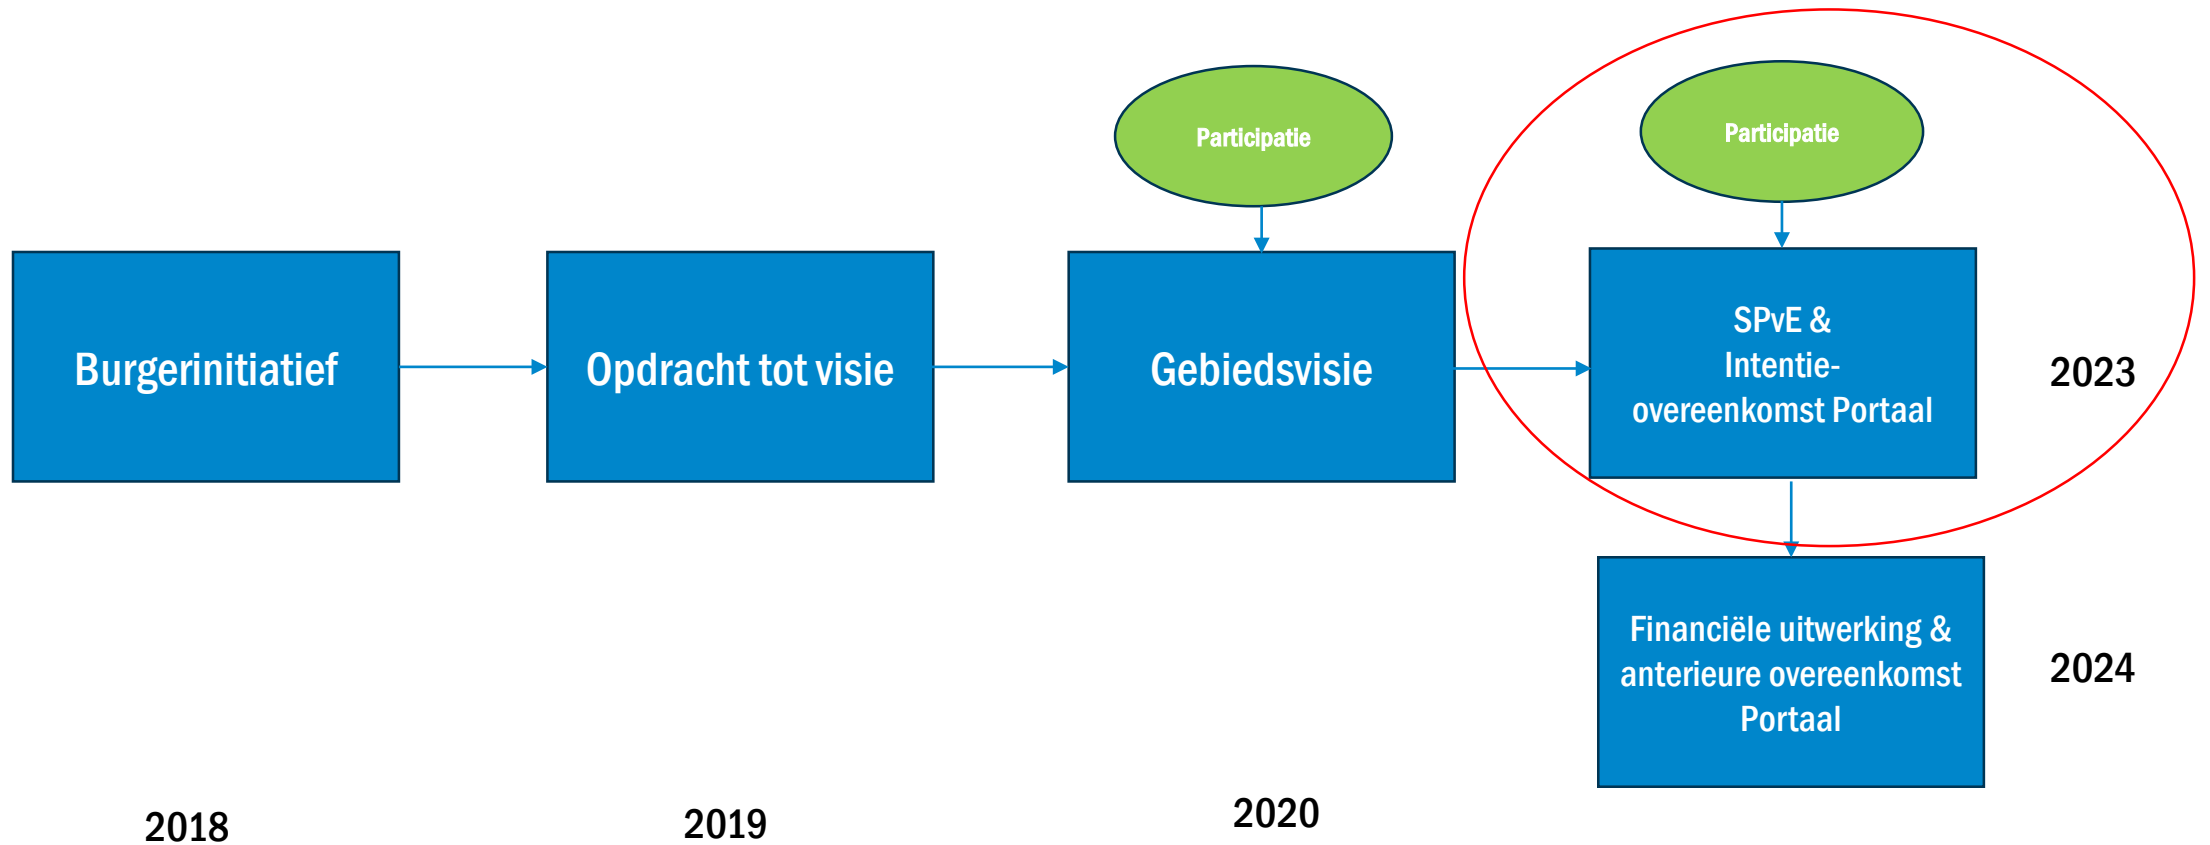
Participatie

Participatie

Burgerinitiatief

Opdracht tot visie

Gebiedsvisie

SPvE & Intentie-overeenkomst Portaal

2023

Financiële uitwerking & anterieure overeenkomst Portaal

2024

2018

2019

2020